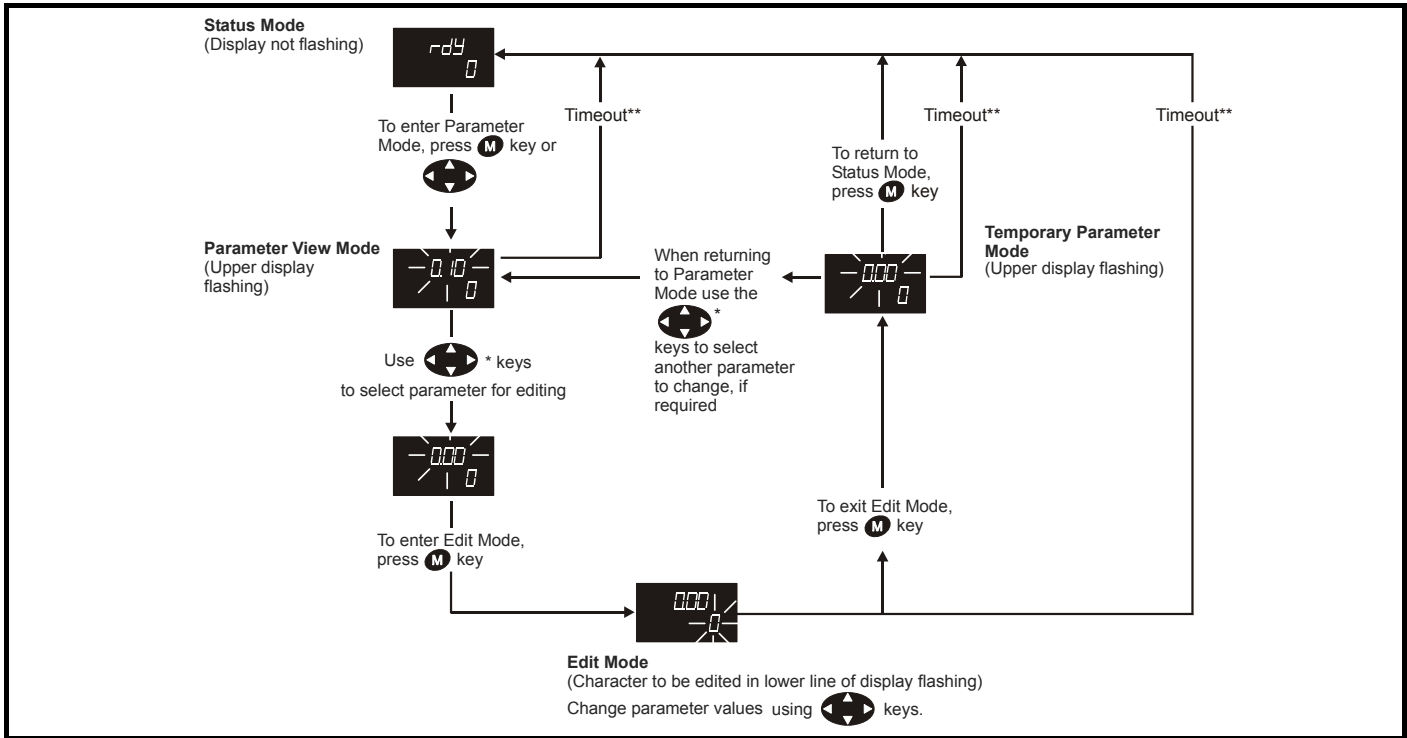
**Status Mode**
(Display not flashing)

rdY
0

To enter Parameter Mode, press M key or

Timeout**

Timeout**

Timeout**

To return to Status Mode, press M key

**Parameter View Mode**
(Upper display flashing)

0.10
0

When returning to Parameter Mode use the * keys to select another parameter to change, if required

0.00
0

**Temporary Parameter Mode**
(Upper display flashing)

Use * keys to select parameter for editing

0.00
0

To exit Edit Mode, press M key

To enter Edit Mode, press M key

0.00
0

**Edit Mode**
(Character to be edited in lower line of display flashing)

Change parameter values using keys.